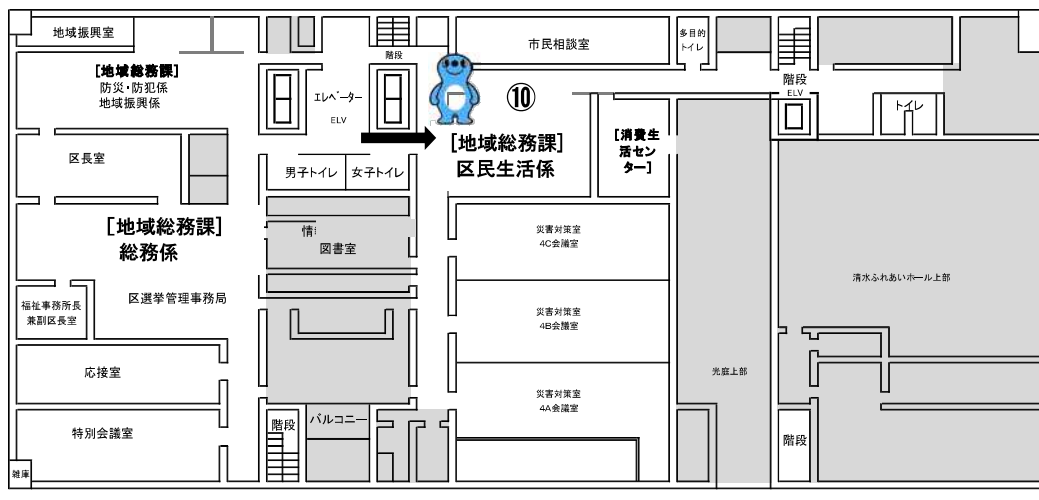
地域振興室

[地域総務課]
防災・防犯係
地域振興係

区長室

[地域総務課]
総務係

福祉事務所長兼副区長室

区選挙管理事務局

応接室

特別会議室

雑庫

階段

エレベーター
ELV

男子トイレ
女子トイレ

情

図書室

階段

バルコニー

市民相談室

⑩

[地域総務課]
区民生活係

[消費生活センター]

災害対策室
4C会議室

災害対策室
4B会議室

災害対策室
4A会議室

多目的トイレ

階段
ELV

トイレ

光庭上部

清水ふれあいホール上部

階段